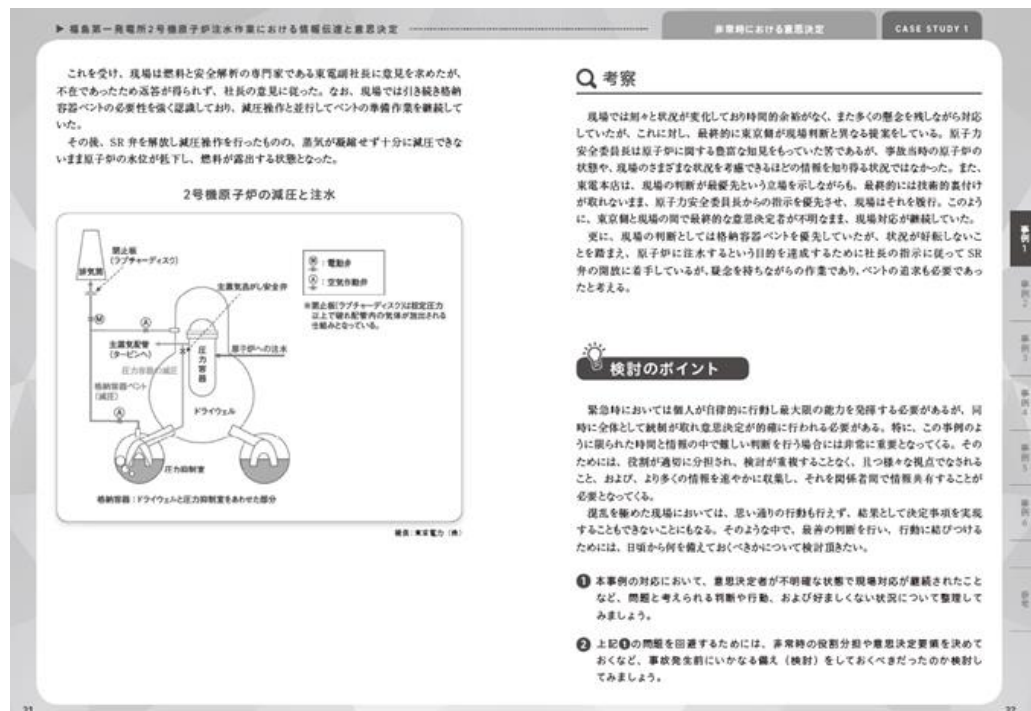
▶ 福島第一発電所2号機原子炉注水作業における情報伝達と意思決定

非常時における意思決定

CASE STUDY 1

これを受け、現場は燃料と安全解析の専門家である東電副社長に意見を求めたが、不在であったため返答が得られず、社長の意見に従った。なお、現場では引き続き格納容器ベントの必要性を強く認識しており、減圧操作と並行してベントの準備作業を継続していた。

その後、SR 弁を解放し減圧操作を行ったものの、蒸気が凝縮せず十分に減圧できないまま原子炉の水位が低下し、燃料が露出する状態となった。

2号機原子炉の減圧と注水

排気筒

閉止板（ラプチャーディスク）

Ⓜ：電動弁

Ⓐ：空気作動弁

主蒸気逃がし安全弁

※閉止板(ラプチャーディスク)は設定圧力以上で破れ配管内の気体が放出される仕組みとなっている。

主蒸気配管（タービンへ）

圧力容器

原子炉への注水

圧力容器の減圧

格納容器ベント（減圧）

ドライウェル

圧力抑制室

格納容器：ドライウェルと圧力抑制室をあわせた部分

出典：東京電力（株）

Q 考察

現場では刻々と状況が変化しており時間的余裕がなく、また多くの懸念を残しながら対応していたが、これに対し、最終的に東京側が現場判断と異なる提案をしている。原子力安全委員長は原子炉に関する豊富な知見をもっていた筈であるが、事故当時の原子炉の状態や、現場のさまざまな状況を考慮できるほどの情報を知り得る状況ではなかった。また、東電本店は、現場の判断が最優先という立場を示しながらも、最終的には技術的裏付けが取れないまま、原子力安全委員長からの指示を優先させ、現場はそれを践行。このように、東京側と現場の間で最終的な意思決定者が不明なまま、現場対応が継続していた。

更に、現場の判断としては格納容器ベントを優先していたが、状況が好転しないことを踏まえ、原子炉に注水するという目的を達成するために社長の指示に従って SR 弁の開放に着手しているが、疑念を持ちながらの作業であり、ベントの追求も必要であったと考える。

検討のポイント

緊急時においては個人が自律的に行動し最大限の能力を発揮する必要があるが、同時に全体として統制が取れ意思決定が的確に行われる必要がある。特に、この事例のように限られた時間と情報の中で難しい判断を行う場合には非常に重要となってくる。そのためには、役割が適切に分担され、検討が重複することなく、且つ様々な視点でなされること、および、より多くの情報を速やかに収集し、それを関係者間で情報共有することが必要となってくる。

混乱を極めた現場においては、思い通りの行動も行えず、結果として決定事項を実現することもできないことにもなる。そのような中で、最善の判断を行い、行動に結びつけるためには、日頃から何を備えておくべきかについて検討頂きたい。

❶ 本事例の対応において、意思決定者が不明確な状態で現場対応が継続されたことなど、問題と考えられる判断や行動、および好ましくない状況について整理してみましょう。

❷ 上記❶の問題を回避するためには、非常時の役割分担や意思決定要領を決めておくなど、事故発生前にいかなる備え（検討）をしておくべきだったのか検討してみましょう。

事例1

事例2

事例3

事例4

事例5

事例6

参考

21

22